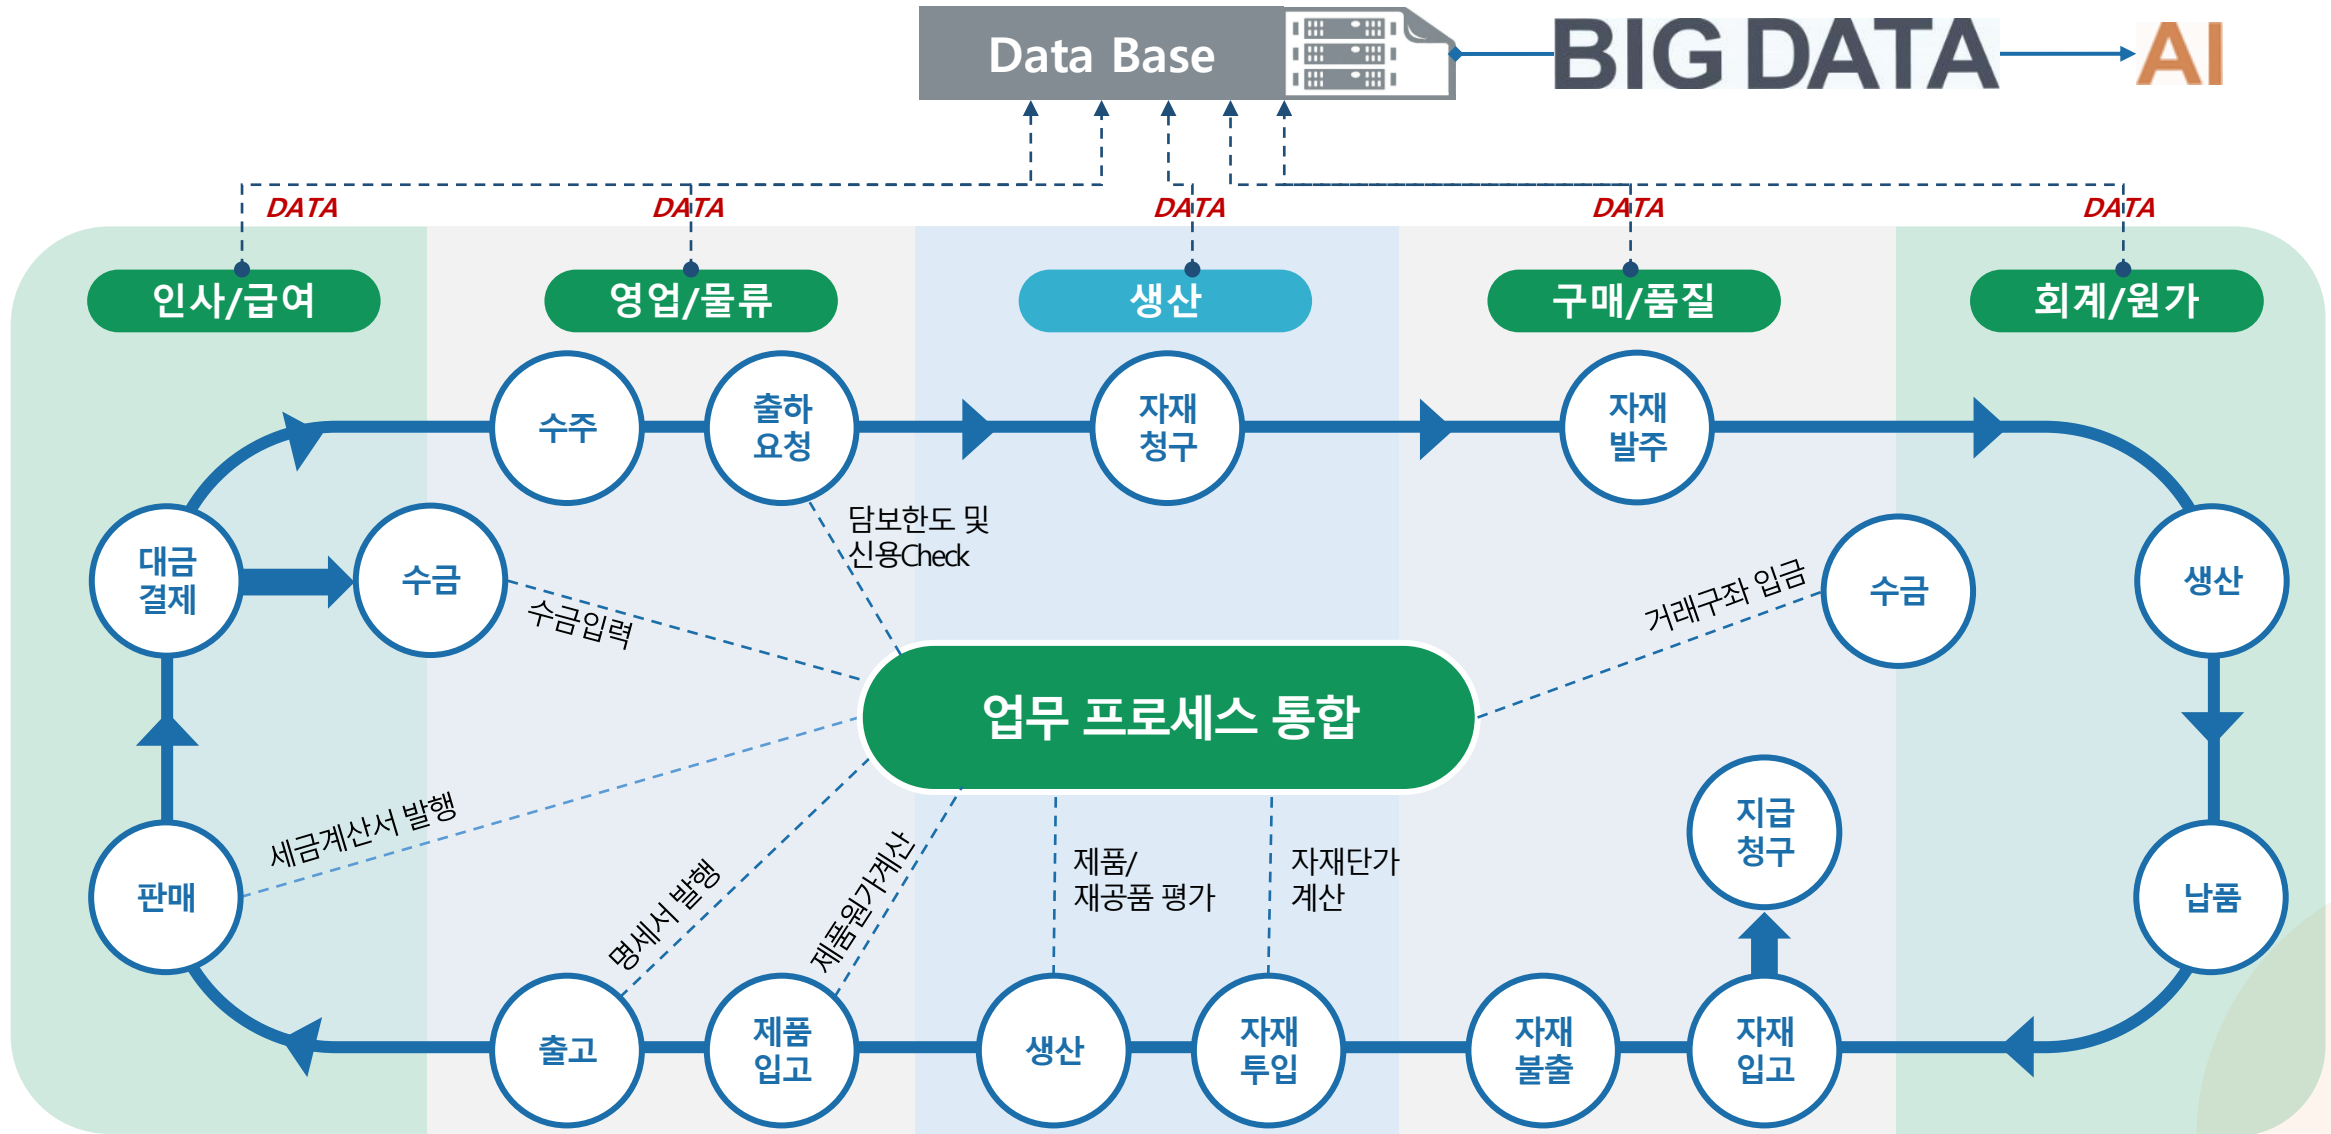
Data Base

BIG DATA

AI

DATA

DATA

DATA

DATA

DATA

인사/급여

영업/물류

생산

구매/품질

회계/원가

수주

출하
요청

자재
청구

자재
발주

대금
결제

수금

담보한도 및
신용Check

거래구좌 입금

수금

생산

수금입력

업무 프로세스 통합

세금계산서 발행

지급
청구

판매

납품

명세서 발행

제품원가계산

제품/
재공품 평가

자재단가
계산

출고

제품
입고

생산

자재
투입

자재
불출

자재
입고